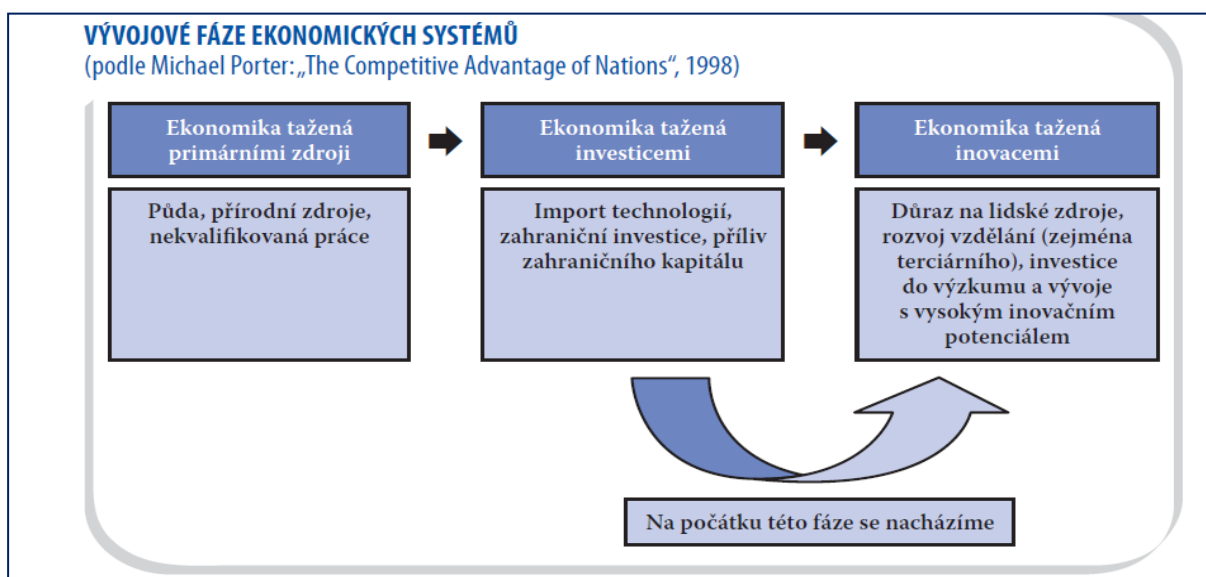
VÝVOJOVÉ FÁZE EKONOMICKÝCH SYSTÉMŮ
(podle Michael Porter: „The Competitive Advantage of Nations", 1998)

Ekonomika tažená primárními zdroji

Půda, přírodní zdroje, nekvalifikovaná práce

Ekonomika tažená investicemi

Import technologií, zahraniční investice, příliv zahraničního kapitálu

Ekonomika tažená inovacemi

Důraz na lidské zdroje, rozvoj vzdělání (zejména terciárního), investice do výzkumu a vývoje s vysokým inovačním potenciálem

Na počátku této fáze se nacházíme